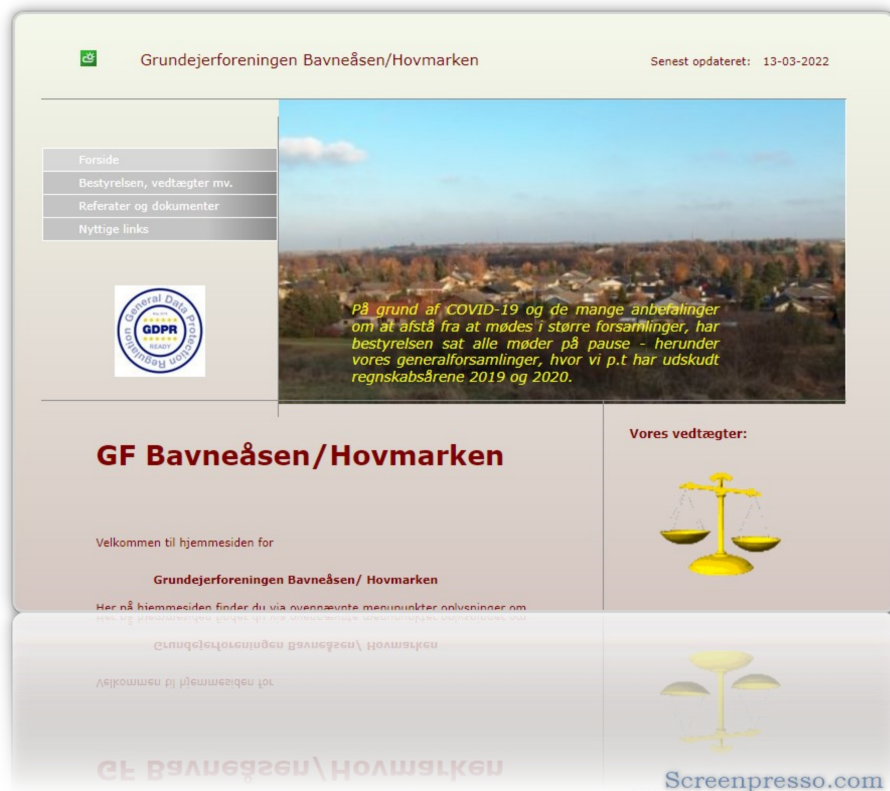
Grundejerforeningen Bavneåsen/Hovmarken

Senest opdateret: 13-03-2022

Forside
Bestyrelsen, vedtægter mv.
Referater og dokumenter
Nyttige links

General Data Protection Regulation
GDPR
READY

På grund af COVID-19 og de mange anbefalinger om at afstå fra at mødes i større forsamlinger, har bestyrelsen sat alle møder på pause - herunder vores generalforsamlinger, hvor vi p.t har udskudt regnskabsårene 2019 og 2020.

GF Bavneåsen/Hovmarken

Velkommen til hjemmesiden for

Grundejerforeningen Bavneåsen/ Hovmarken

Her på hjemmesiden finder du via ovennævnte menupunkter oplysninger om

Vores vedtægter:

Screenpresso.com